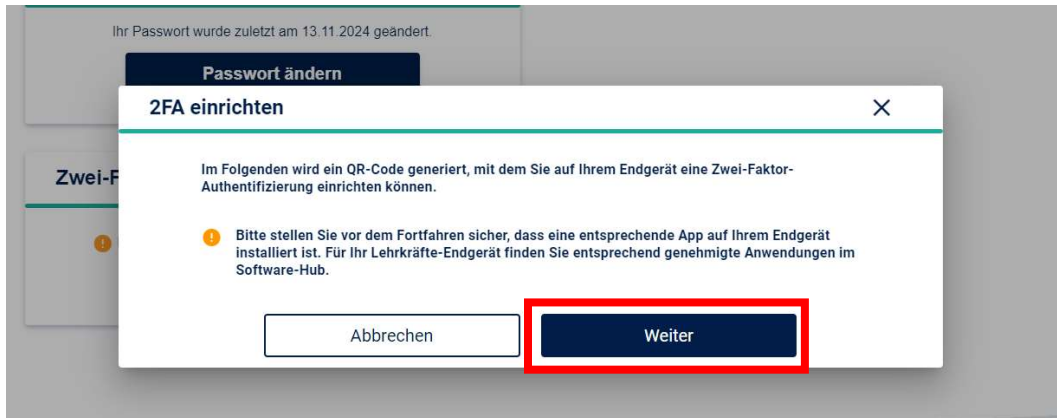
Ihr Passwort wurde zuletzt am 13.11.2024 geändert.

Passwort ändern

Zwei-F

2FA einrichten

×

Im Folgenden wird ein QR-Code generiert, mit dem Sie auf Ihrem Endgerät eine Zwei-Faktor-Authentifizierung einrichten können.

Bitte stellen Sie vor dem Fortfahren sicher, dass eine entsprechende App auf Ihrem Endgerät installiert ist. Für Ihr Lehrkräfte-Endgerät finden Sie entsprechend genehmigte Anwendungen im Software-Hub.

Abbrechen

Weiter